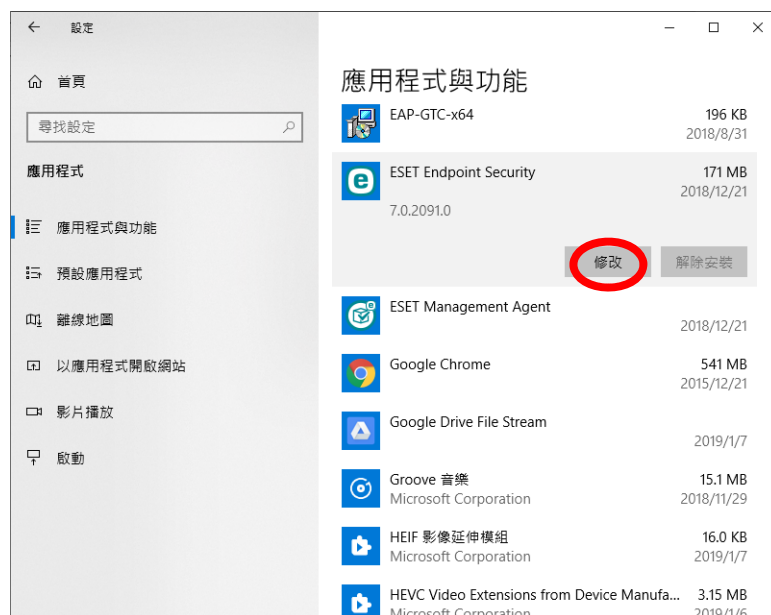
設定

首頁

尋找設定

應用程式

應用程式與功能

預設應用程式

離線地圖

以應用程式開啟網站

影片播放

啟動

應用程式與功能

EAP-GTC-x64 196 KB 2018/8/31

ESET Endpoint Security 171 MB 2018/12/21
7.0.2091.0

修改 解除安裝

ESET Management Agent 2018/12/21

Google Chrome 541 MB 2015/12/21

Google Drive File Stream 2019/1/7

Groove 音樂 15.1 MB
Microsoft Corporation 2018/11/29

HEIF 影像延伸模組 16.0 KB
Microsoft Corporation 2019/1/7

HEVC Video Extensions from Device Manufa... 3.15 MB
Microsoft Corporation 2019/1/6